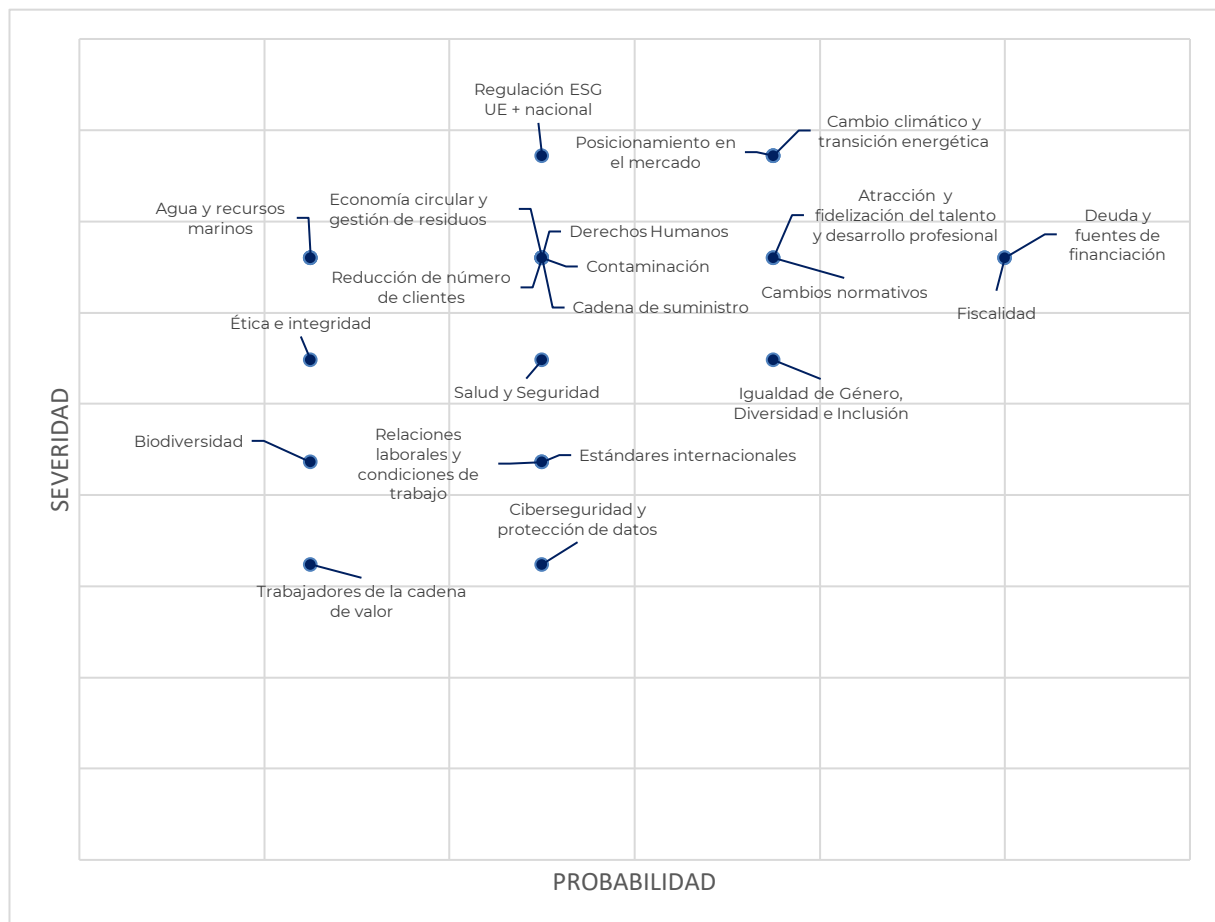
Regulación ESG UE + nacional

Posicionamiento en el mercado

Cambio climático y transición energética

Agua y recursos marinos

Economía circular y gestión de residuos

Derechos Humanos

Contaminación

Reducción de número de clientes

Cadena de suministro

Atracción y fidelización del talento y desarrollo profesional

Cambios normativos

Deuda y fuentes de financiación

Fiscalidad

Ética e integridad

Salud y Seguridad

Igualdad de Género, Diversidad e Inclusión

Biodiversidad

Relaciones laborales y condiciones de trabajo

Estándares internacionales

Ciberseguridad y protección de datos

Trabajadores de la cadena de valor

SEVERIDAD

PROBABILIDAD